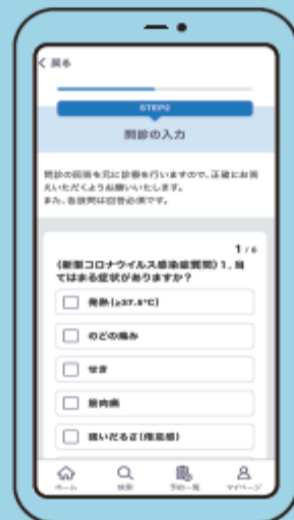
< 戻る

STEP2

問診の入力

問診の回答を元に診療を行いますので、正確にお答えいただくようお願いいたします。
また、各質問は回答必須です。

1 / 6

(新型コロナウイルス感染症関連) 1. 当てはまる症状がありますか？

発熱 (≧37.5°C)

のどの痛み

せき

筋肉痛

強いだるさ (倦怠感)

ホーム　検索　予約一覧　マイページ